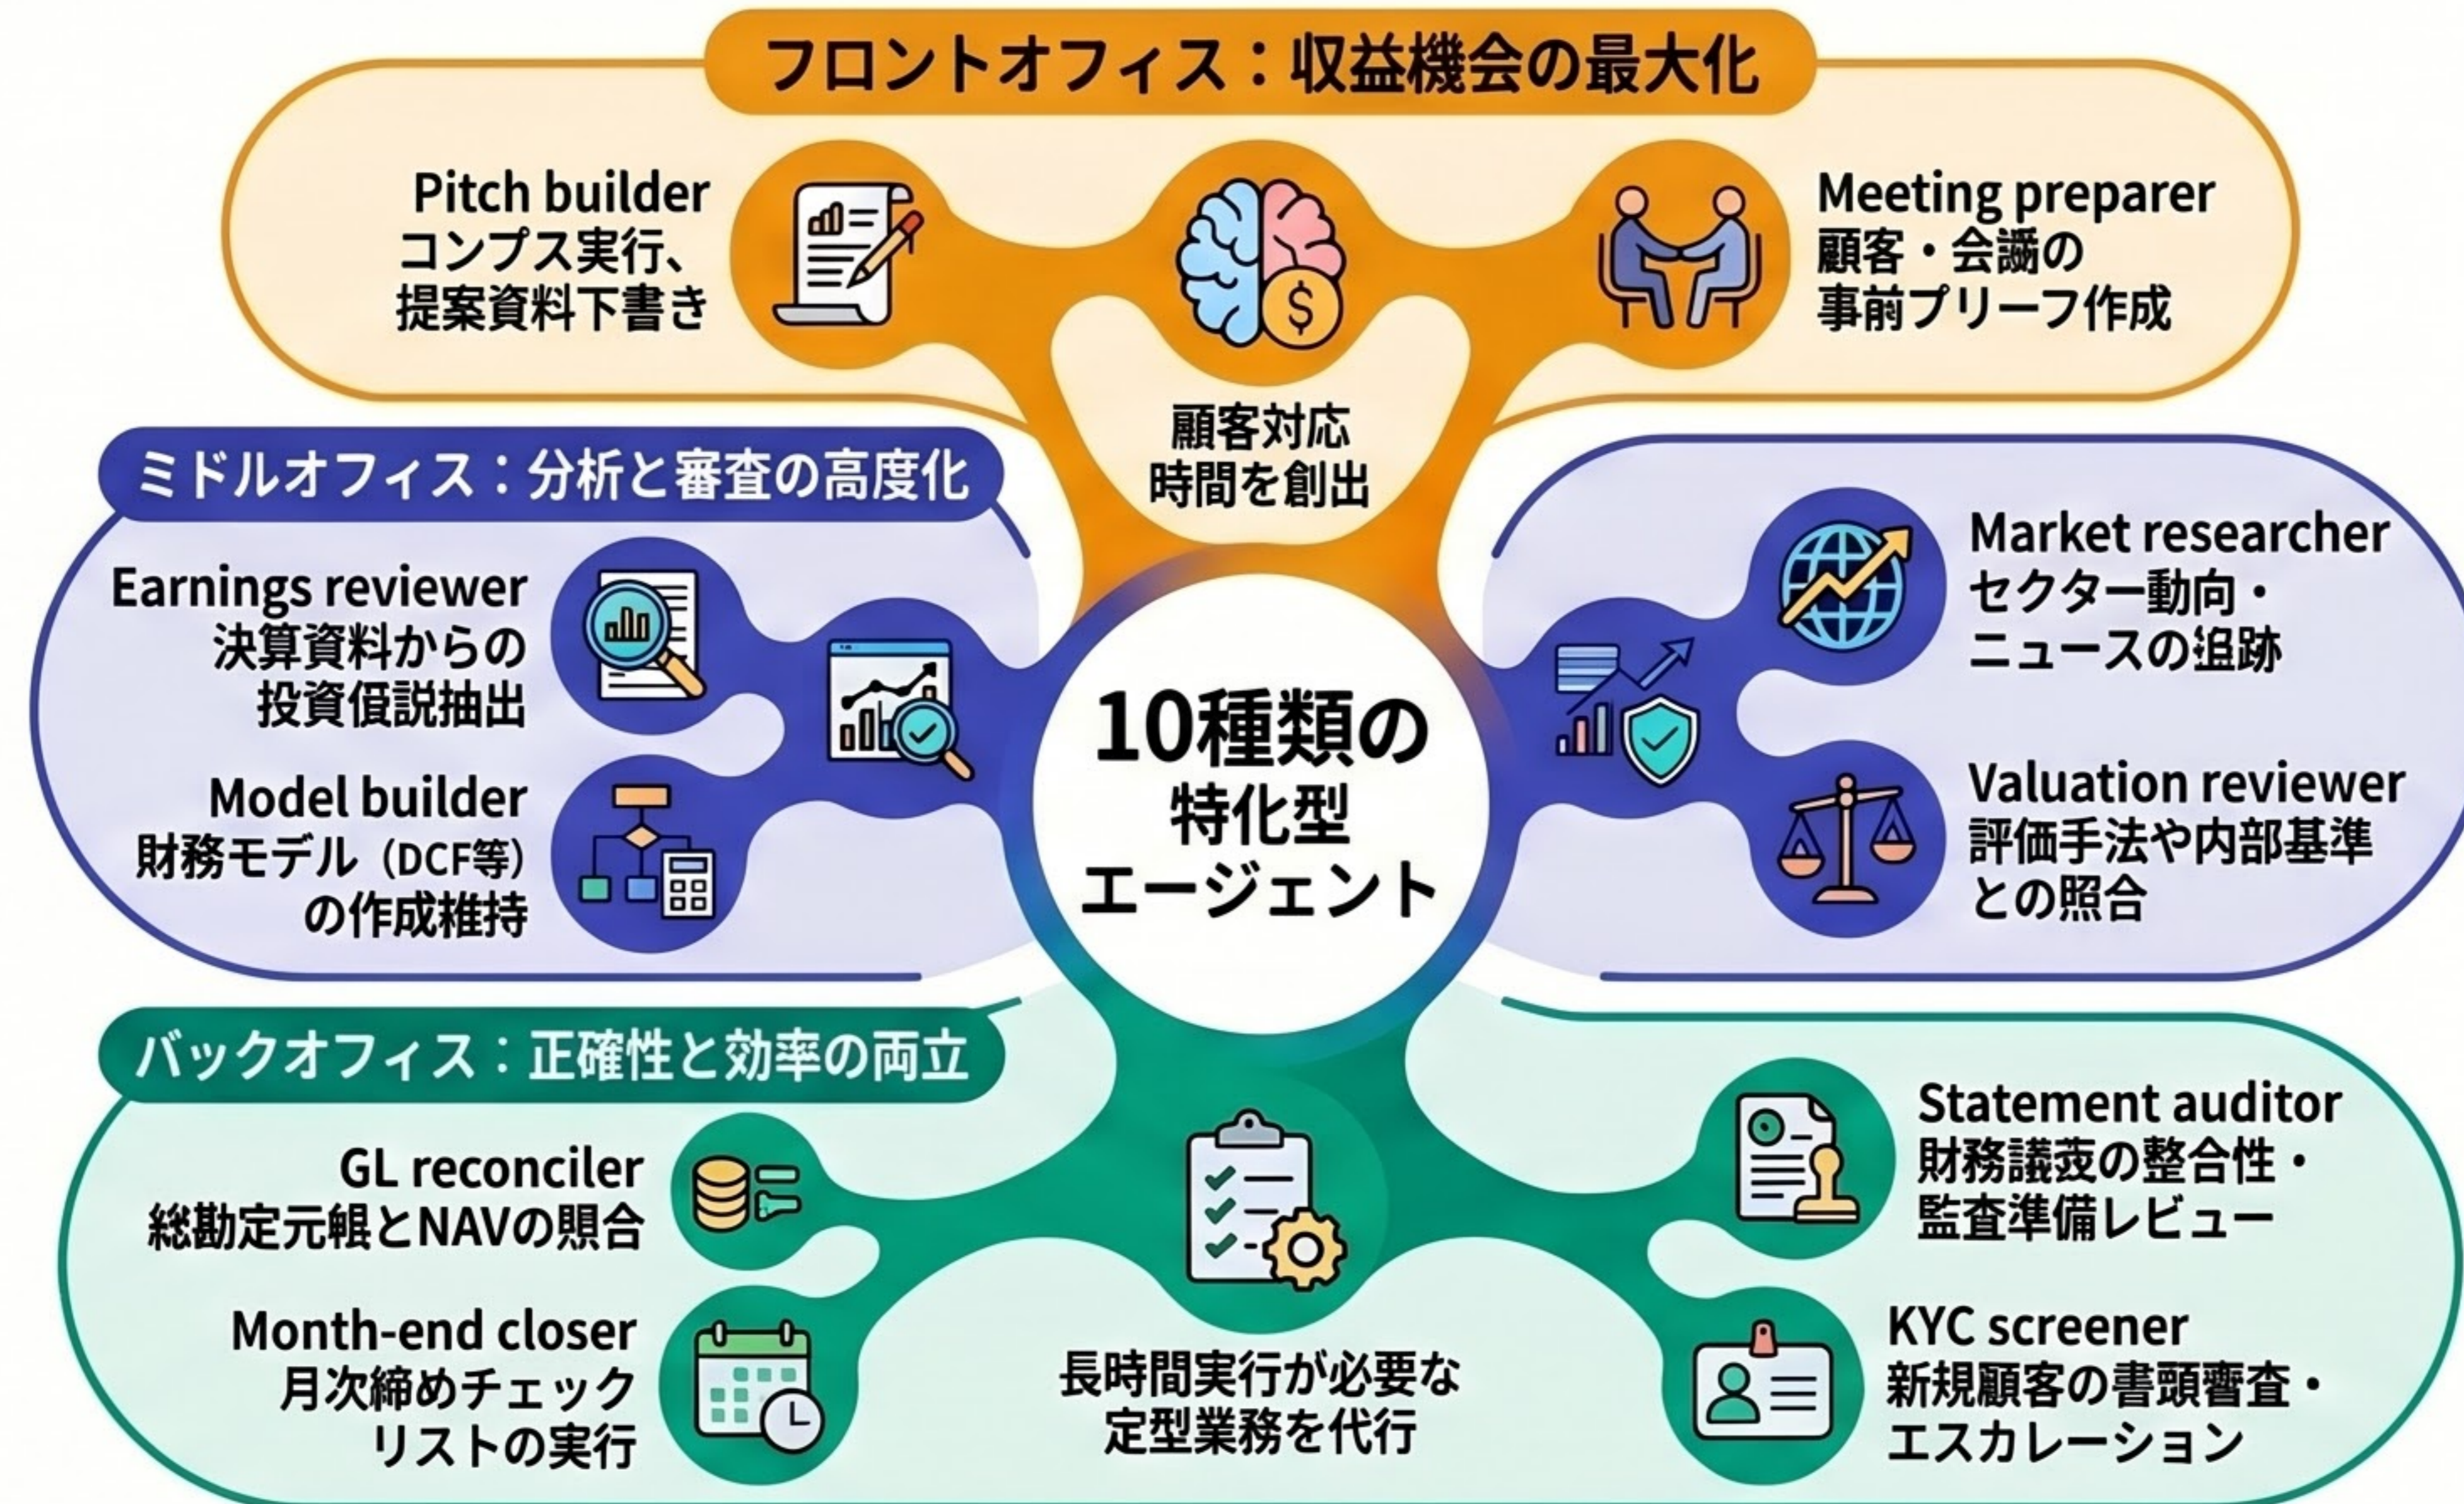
フロントオフィス：収益機会の最大化

Pitch builder
コンプス実行、提案資料下書き

Meeting preparer
顧客・会議の事前ブリーフ作成

顧客対応時間を創出

ミドルオフィス：分析と審査の高度化

Earnings reviewer
決算資料からの投資仮説抽出

Model builder
財務モデル（DCF等）の作成維持

10種類の特化型エージェント

Market researcher
セクター動向・ニュースの追跡

Valuation reviewer
評価手法や内部基準との照合

バックオフィス：正確性と効率の両立

GL reconciler
総勘定元帳とNAVの照合

Month-end closer
月次締めチェックリストの実行

長時間実行が必要な定型業務を代行

Statement auditor
財務諸表の整合性・監査準備レビュー

KYC screener
新規顧客の書類審査・エスカレーション